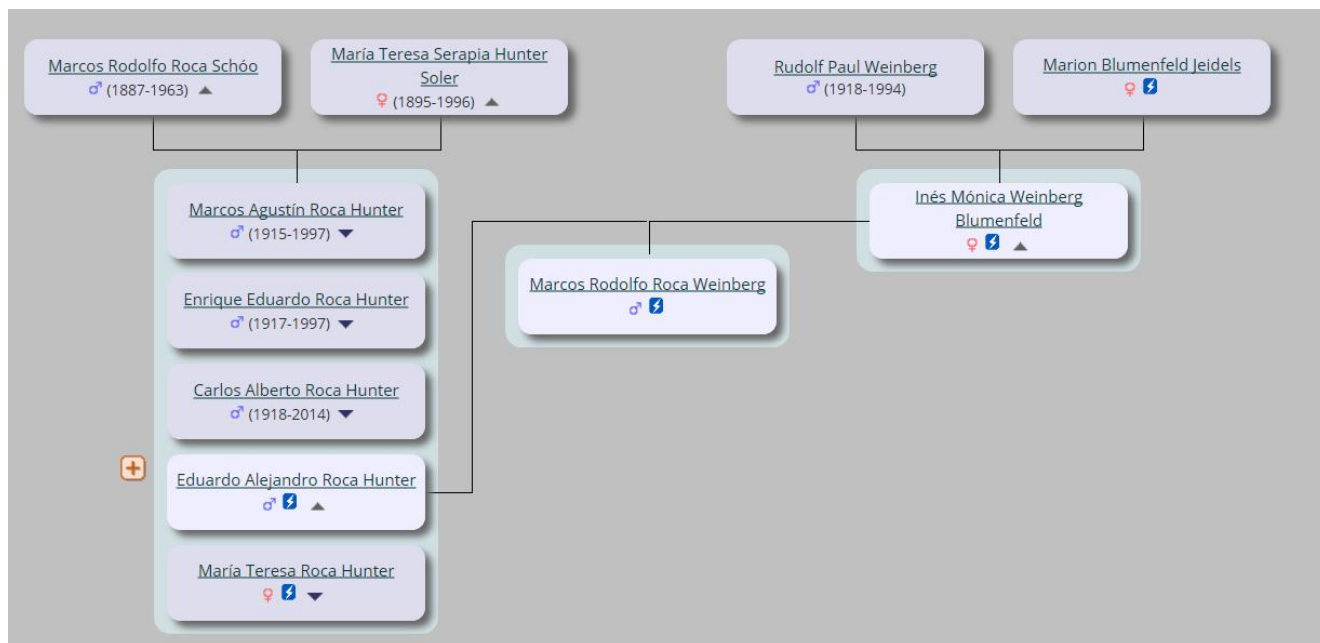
Marcos Rodolfo Roca Schóo
♂ (1887-1963)

María Teresa Serapia Hunter Soler
♀ (1895-1996)

Rudolf Paul Weinberg
♂ (1918-1994)

Marion Blumenfeld Jeidels
♀

Marcos Agustín Roca Hunter
♂ (1915-1997)

Enrique Eduardo Roca Hunter
♂ (1917-1997)

Carlos Alberto Roca Hunter
♂ (1918-2014)

Eduardo Alejandro Roca Hunter
♂

María Teresa Roca Hunter
♀

Inés Mónica Weinberg Blumenfeld
♀

Marcos Rodolfo Roca Weinberg
♂